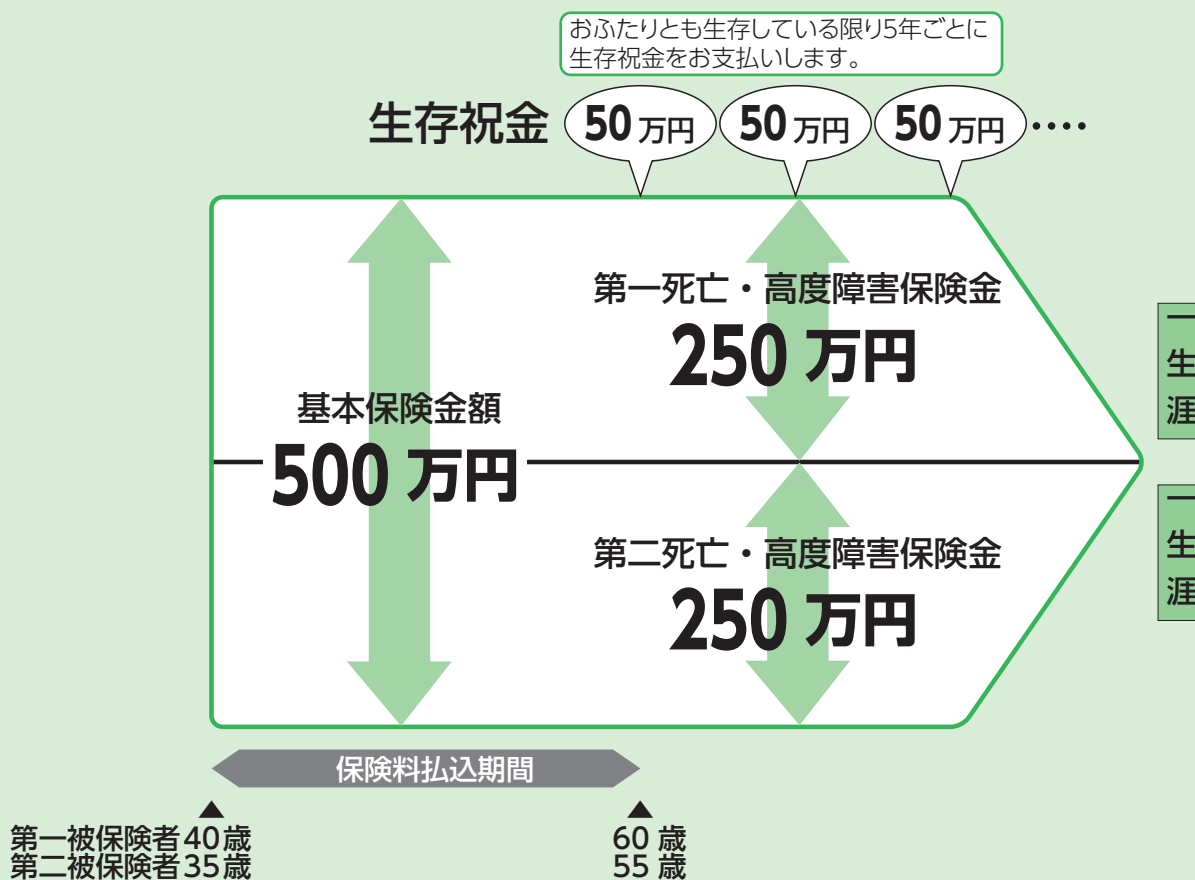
おふたりとも生存している限り5年ごとに生存祝金をお支払いします。

生存祝金 50万円 50万円 50万円 ····

第一死亡・高度障害保険金
250 万円

基本保険金額
500 万円

第二死亡・高度障害保険金
250 万円

一
生
涯

一
生
涯

保険料払込期間

第一被保険者40歳
第二被保険者35歳

60 歳
55 歳